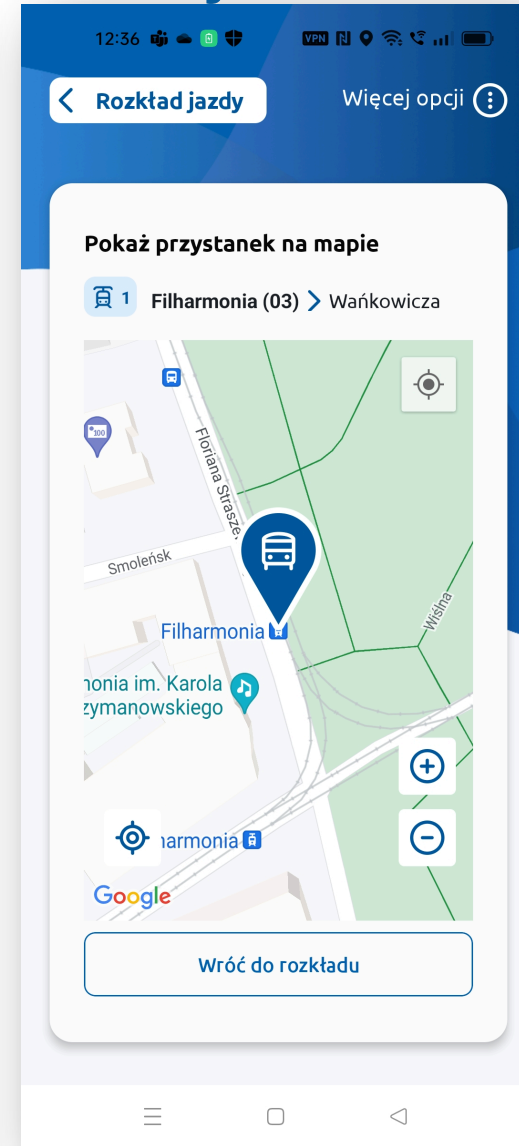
12:36

Rozkład jazdy

Więcej opcji

Pokaż przystanek na mapie

1 Filharmonia (03) > Wańkowicza

Floriana Strasze.

Smoleńsk

Filharmonia

Wiślna

nonia im. Karola zymanowskiego

armonia

Google

Wróć do rozkładu